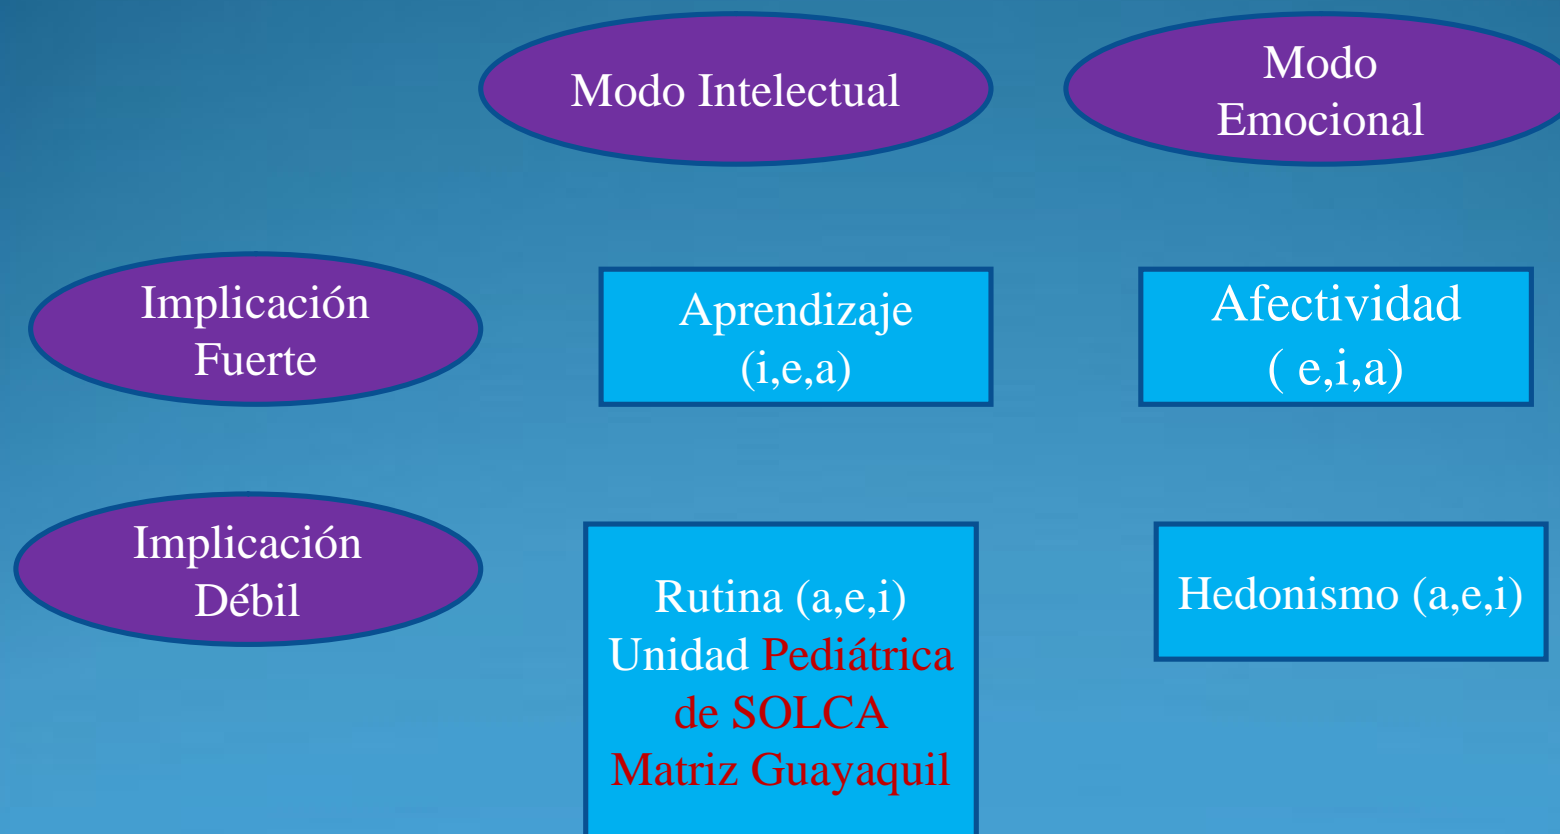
|  | Modo Intelectual | Modo Emocional |
|---|---|---|
| Implicación Fuerte | Aprendizaje (i,e,a) | Afectividad ( e,i,a) |
| Implicación Débil | Rutina (a,e,i) Unidad Pediátrica de SOLCA Matriz Guayaquil | Hedonismo (a,e,i) |